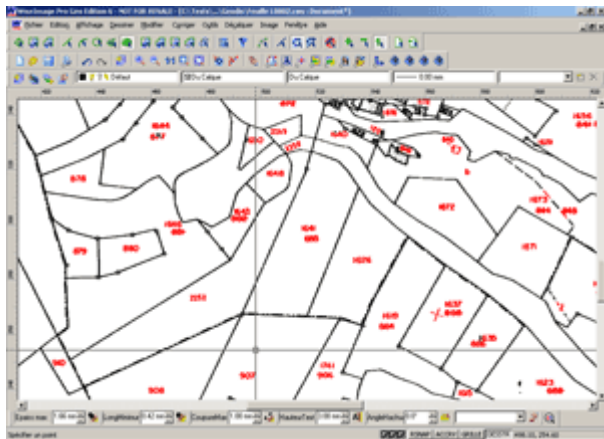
WinImage Pro Gen Edition 6 - NOT FOR RESALE - [C:\Tests\...\Grosille\Feuille L0002.vec - Document1]

Fichier Edition Affichage Dessiner Modifier Cycliger Cycle Décalquer Image Fenêtre Aide

0 Défaut | Du Calque | Du Calque | 0.00 mm

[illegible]

678

1644

1642

2263

1640

1641

1576

1572

1571

1577

879

880

2152

1641

1645

1575

1637

1638

1640

1636

940

909

907

1611

1621

1623

Epaiss max | 1.00 mm | Longitudinal | 0.42 mm | Coupure Max | 1.00 mm | Hauteur Text | 1.00 mm | Angle Hachu 0.0°

Spécifier un point

ORTHO | ACCRO | GRILLE